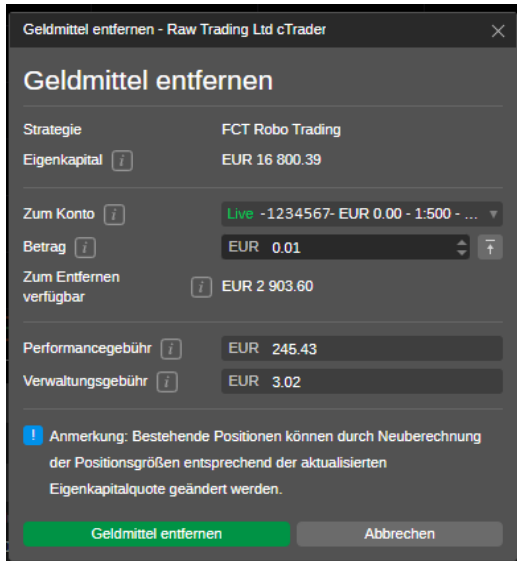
Geldmittel entfernen - Raw Trading Ltd cTrader

Geldmittel entfernen

Strategie FCT Robo Trading
Eigenkapital i EUR 16 800.39

Zum Konto i Live -1234567- EUR 0.00 - 1:500 - ...
Betrag i EUR 0.01
Zum Entfernen verfügbar i EUR 2 903.60

Performancegebühr i EUR 245.43
Verwaltungsgebühr i EUR 3.02

! Anmerkung: Bestehende Positionen können durch Neuberechnung der Positionsgrößen entsprechend der aktualisierten Eigenkapitalquote geändert werden.

Geldmittel entfernen Abbrechen